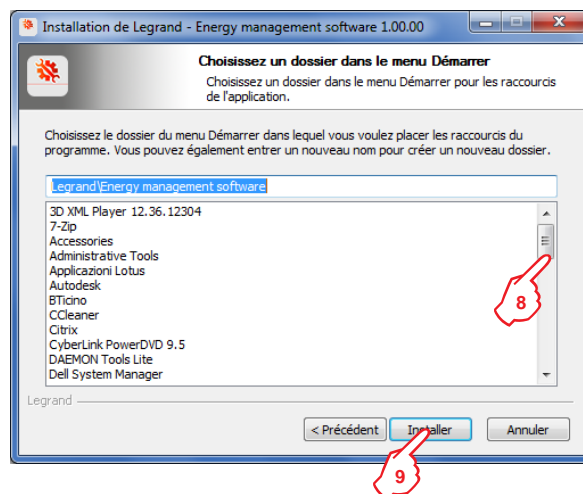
Installation de Legrand - Energy management software 1.00.00

Choisissez un dossier dans le menu Démarrer

Choisissez un dossier dans le menu Démarrer pour les raccourcis de l'application.

Choisissez le dossier du menu Démarrer dans lequel vous voulez placer les raccourcis du programme. Vous pouvez également entrer un nouveau nom pour créer un nouveau dossier.

Legrand\Energy management software

3D XML Player 12.36.12304
7-Zip
Accessories
Administrative Tools
Applicazioni Lotus
Autodesk
BTicino
CCleaner
Citrix
CyberLink PowerDVD 9.5
DAEMON Tools Lite
Dell System Manager

8

Legrand

< Précédent
Installer
Annuler

9